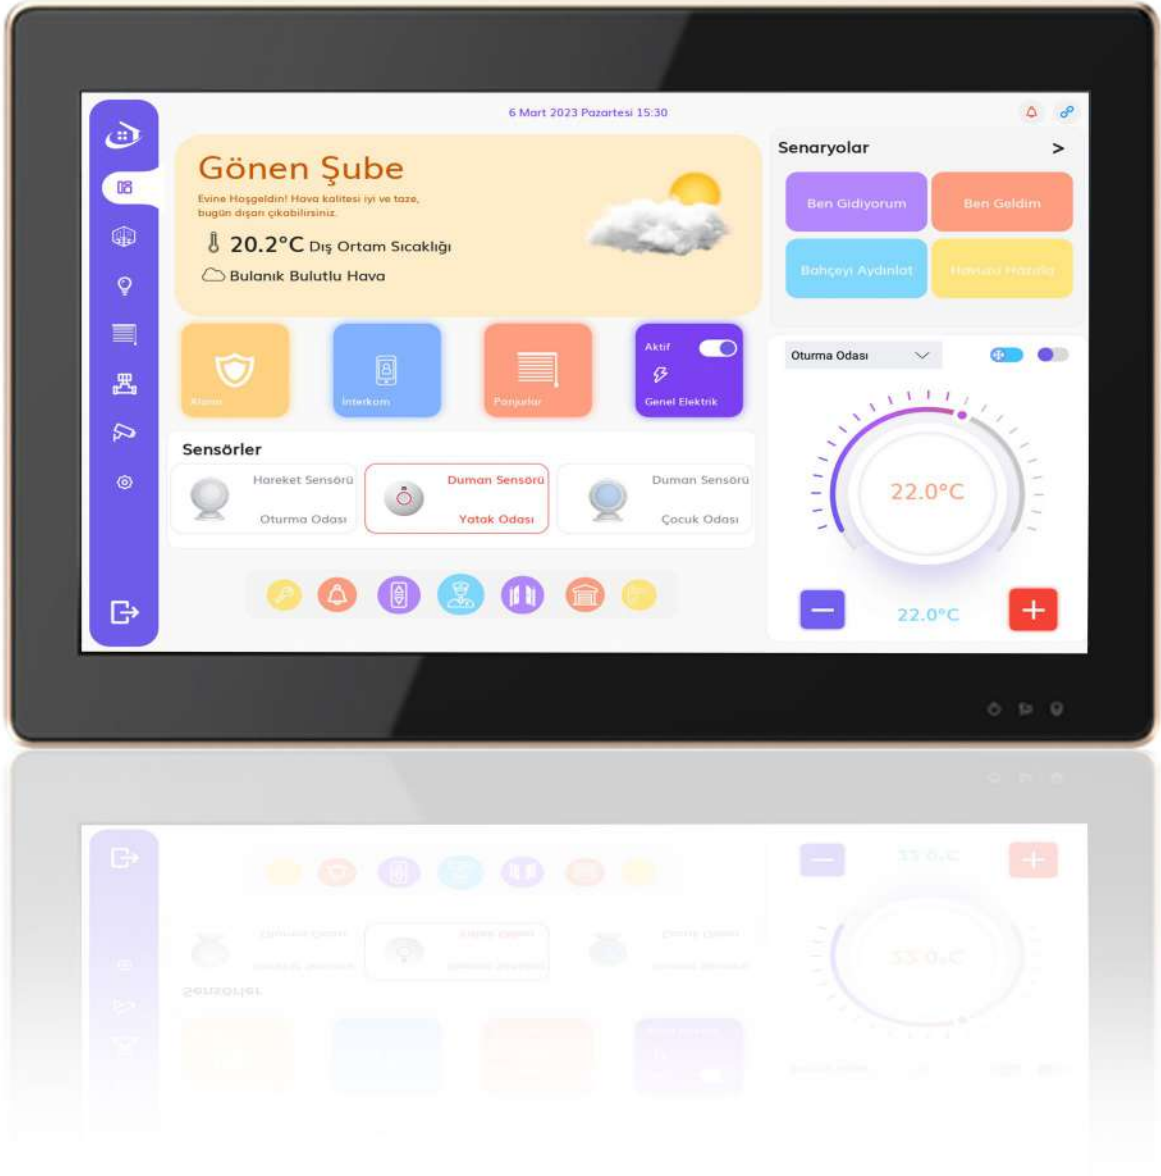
6 Mart 2023 Pazartesi 15:30

Gönen Şube

Evine Hoşgeldin! Hava kalitesi iyi ve taze, bugün dışarı çıkabilirsiniz.

20.2°C Dış Ortam Sıcaklığı

Bulanık Bulutlu Hava

Alarm

İnterkom

Panjurlar

Aktif

Genel Elektrik

Senaryolar

>

Ben Gidiyorum

Ben Geldim

Bahçeyi Aydınlat

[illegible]

Oturma Odası

22.0°C

22.0°C

Sensörler

Hareket Sensörü

Oturma Odası

Duman Sensörü

Yatak Odası

Duman Sensörü

Çocuk Odası